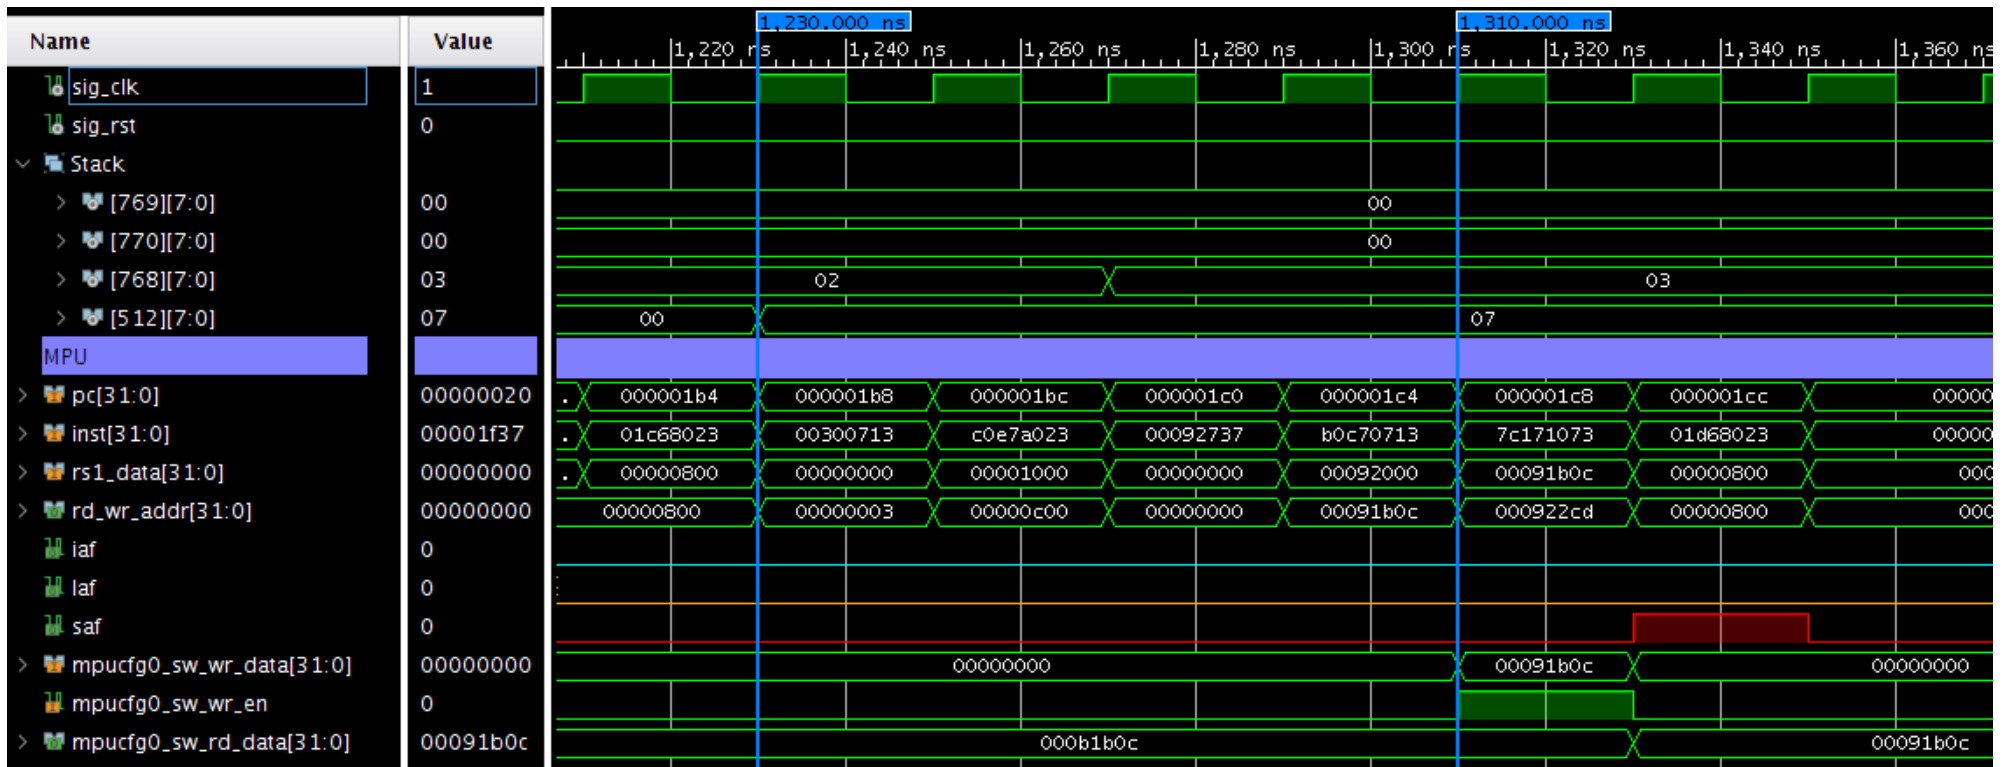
| Name | Value |
|---|---|
| sig_clk | 1 |
| sig_rst | 0 |
| Stack | |
| [769][7:0] | 00 |
| [770][7:0] | 00 |
| [768][7:0] | 03 |
| [512][7:0] | 07 |
| MPU | |
| pc[31:0] | 00000020 |
| inst[31:0] | 00001f37 |
| rs1_data[31:0] | 00000000 |
| rd_wr_addr[31:0] | 00000000 |
| iaf | 0 |
| laf | 0 |
| saf | 0 |
| mpucfg0_sw_wr_data[31:0] | 00000000 |
| mpucfg0_sw_wr_en | 0 |
| mpucfg0_sw_rd_data[31:0] | 00091b0c |

1,230.000 ns
1,310.000 ns
1,220 ns 1,240 ns 1,260 ns 1,280 ns 1,300 ns 1,320 ns 1,340 ns 1,360 ns

00
00
02 03
00 07
. 000001b4 000001b8 000001bc 000001c0 000001c4 000001c8 000001cc 00000
. 01c68023 00300713 c0e7a023 00092737 b0c70713 7c171073 01d68023 00000
. 00000800 00000000 00001000 00000000 00092000 00091b0c 00000800 000
00000800 00000003 00000c00 00000000 00091b0c 000922cd 00000800 000
00000000 00091b0c 00000000
000b1b0c 00091b0c